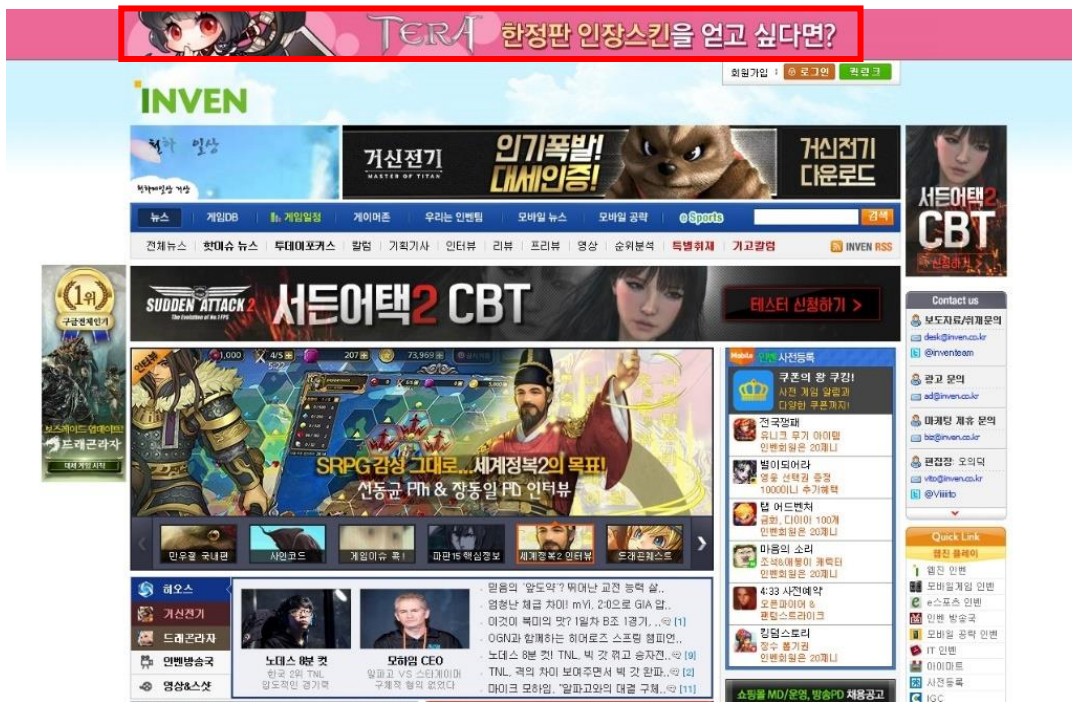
TERA 한정판 인장스킨을 얻고 싶다면?

회원가입 | 로그인 | 퀵링크

INVEN

거신전기 MASTER OF TITAN 인기폭발! 대세인증! 거신전기 다운로드

서든어택2 CBT 신청하기

뉴스 | 게임DB | 게임일정 | 게이머존 | 우리는 인벤팀 | 모바일 뉴스 | 모바일 공략 | e Sports | 검색

전체뉴스 | 핫이슈 뉴스 | 투데이포커스 | 칼럼 | 기획기사 | 인터뷰 | 리뷰 | 프리뷰 | 영상 | 순위분석 | 특별취재 | 기고칼럼 | INVEN RSS

1위 구글전체인기

드래곤라자

SUDDEN ATTACK 2 서든어택2 CBT 테스터 신청하기 >

Contact us
보도자료/취재문의
desk@inven.co.kr
@inventeam
광고 문의
ad@inven.co.kr
마케팅 제휴 문의
biz@inven.co.kr
편집장: 오의덕
vito@inven.co.kr
@Viiiito

SRPG 감성 그대로... 세계정복2의 목표!
선동균 PM & 장동일 PD 인터뷰

민우월 국내편 | 사일코드 | 게임이슈 톡! | 파판15 핵심정보 | 세계정복2 인터뷰 | 도래곤퀘스트

Mobile 인벤 사전등록
쿠폰의 왕 쿠킹!
사전 게임 알림과 다양한 쿠폰까지!
전국깡패
유니크 무기 아이템 인벤회원은 20개나
별이되어라
영웅 선택권 증정 10000니 추가혜택
탭 어드벤처
금화, 다이아 100개 인벤회원은 20개나
마음의 소리
조석&애봉이 캐릭터 인벤회원은 20개나
4:33 사전예약
오픈파이어 & 펜텀스트라이크
킹덤스토리
정수 풀가원 인벤회원은 20개나

히오스
거신전기
드래곤라자
인벤방송국
영상&스샷

노데스 8분 컷
한국 2위 TNL 압도적인 경기력
모하임 CEO
일파고 VS 스타크래프트 구체적 형의 없었다

믿음의 '앞도약'? 뛰어난 교전 능력 살..
엄청난 체급 차이! mVi, 2:0으로 GIA 압..
이것이 북미의 맛? 1일차 B조 1경기, ..[1]
OGN과 함께하는 히어로즈 스프링 챔피언..
노데스 8분 컷! TNL, 빅 갓 꺾고 승자전..[9]
TNL, 격의 차이 보여주면서 빅 갓 완파..[2]
마이크 모하임, "알파고와의 대결 구체..[11]

Quick Link
웹진 플레이
웹진 인벤
모바일게임 인벤
e스포츠 인벤
인벤 방송국
모바일 공략 인벤
IT 인벤
아이마트
사전등록
IGC

쇼핑몰 MD/운영, 방송PD 채용공고